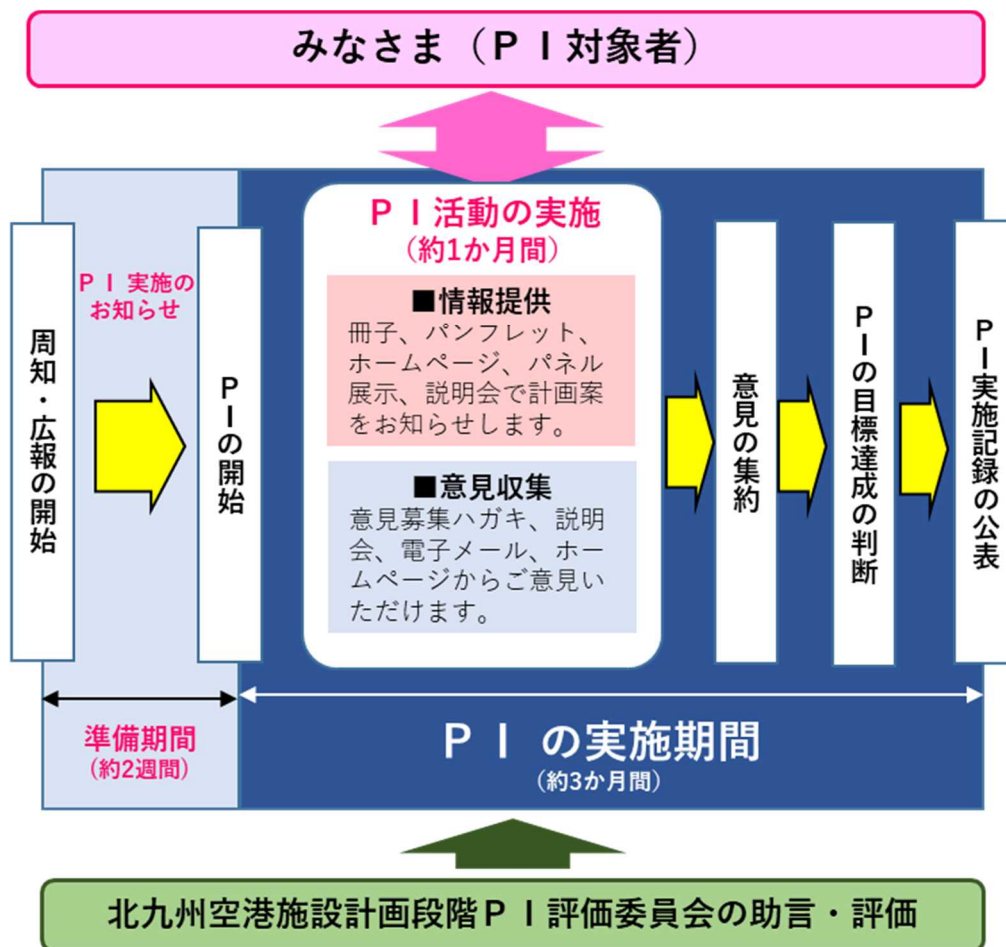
みなさま（ＰＩ対象者）

周知・広報の開始

ＰＩ実施のお知らせ

ＰＩの開始

ＰＩ活動の実施
（約1か月間）

■情報提供
冊子、パンフレット、ホームページ、パネル展示、説明会で計画案をお知らせします。

■意見収集
意見募集ハガキ、説明会、電子メール、ホームページからご意見いただけます。

意見の集約

ＰＩの目標達成の判断

ＰＩ実施記録の公表

準備期間
（約2週間）

ＰＩ の実施期間
（約3か月間）

北九州空港施設計画段階ＰＩ評価委員会の助言・評価